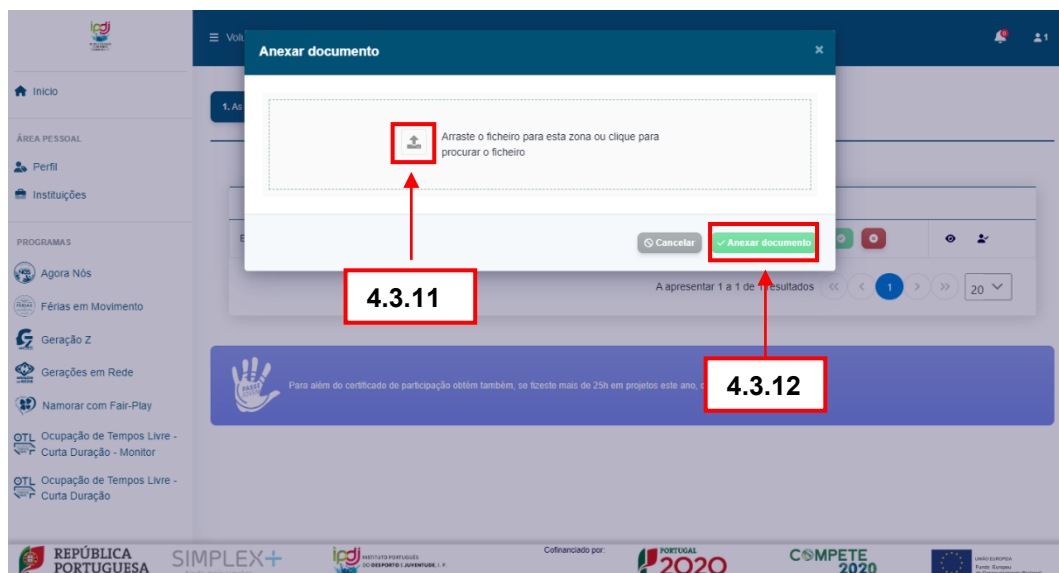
ipdj

Início

ÁREA PESSOAL

Perfil

Instituições

PROGRAMAS

Agora Nós

Férias em Movimento

Geração Z

Gerações em Rede

Namorar com Fair-Play

OTL Ocupação de Tempos Livre - Curta Duração - Monitor

OTL Ocupação de Tempos Livre - Curta Duração

Vol

1. As

Anexar documento

×

Arraste o ficheiro para esta zona ou clique para procurar o ficheiro

Cancelar

Anexar documento

4.3.11

A apresentar 1 a 1 de 1 resultados

1

20

4.3.12

Para além do certificado de participação obtém também, se fizeste mais de 25h em projetos este ano,

REPÚBLICA PORTUGUESA

SIMPLEX+

INSTITUTO PORTUGUÊS DO DESPORTO E JUVENTUDE, I. P.

Cofinanciado por:

PORTUGAL 2020

COMPETE 2020

UNIÃO EUROPEIA
Fundo Europeu